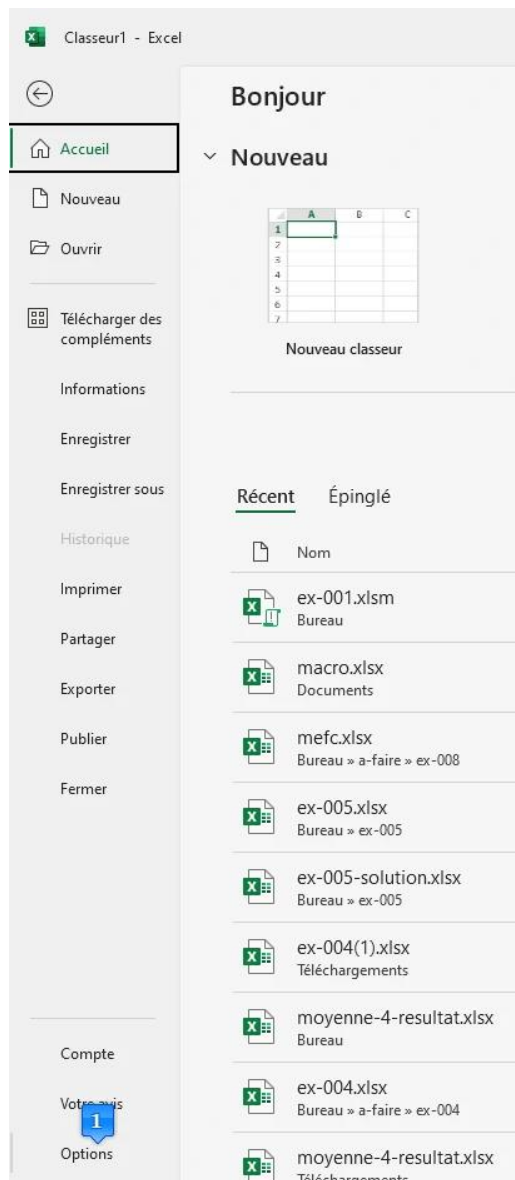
Classeur1 - Excel

Accueil

Nouveau

Ouvrir

Télécharger des compléments

Informations

Enregistrer

Enregistrer sous

Historique

Imprimer

Partager

Exporter

Publier

Fermer

Compte

Votre avis

1

Options

Bonjour

Nouveau

| | A | B | C |
|---|---|---|---|
| 1 | | | |
| 2 | | | |
| 3 | | | |
| 4 | | | |
| 5 | | | |
| 6 | | | |
| 7 | | | |

Nouveau classeur

Récent Épinglé

Nom

ex-001.xlsm
Bureau

macro.xlsx
Documents

mefc.xlsx
Bureau » a-faire » ex-008

ex-005.xlsx
Bureau » ex-005

ex-005-solution.xlsx
Bureau » ex-005

ex-004(1).xlsx
Téléchargements

moyenne-4-resultat.xlsx
Bureau

ex-004.xlsx
Bureau » a-faire » ex-004

moyenne-4-resultat.xlsx
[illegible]